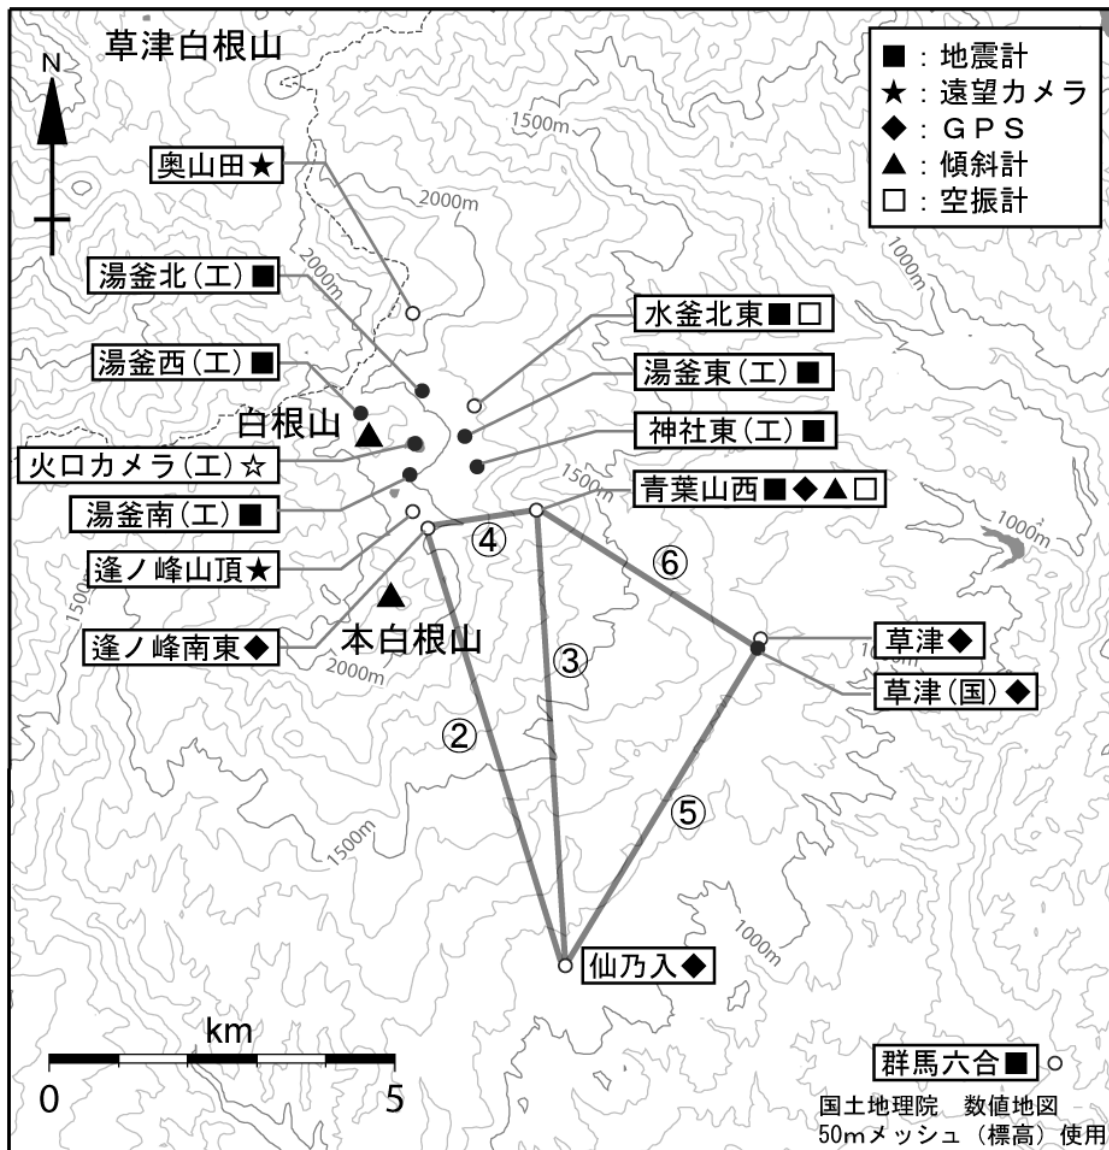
草津白根山

N

■：地震計
★：遠望カメラ
◆：ＧＰＳ
▲：傾斜計
□：空振計

1500m
2000m
2000m
1000m

奥山田★
湯釜北（エ）■
湯釜西（エ）■
白根山
火口カメラ（エ）☆
湯釜南（エ）■
逢ノ峰山頂★
逢ノ峰南東◆
本白根山

水釜北東■□
湯釜東（エ）■
神社東（エ）■
青葉山西■◆▲□

1500m
1000m
1500m
2000m
1000m
1500m
1000m

④
⑥
③
②
⑤

草津◆
草津（国）◆

仙乃入◆

km
0
5

群馬六合■

国土地理院　数値地図
50mメッシュ（標高）使用